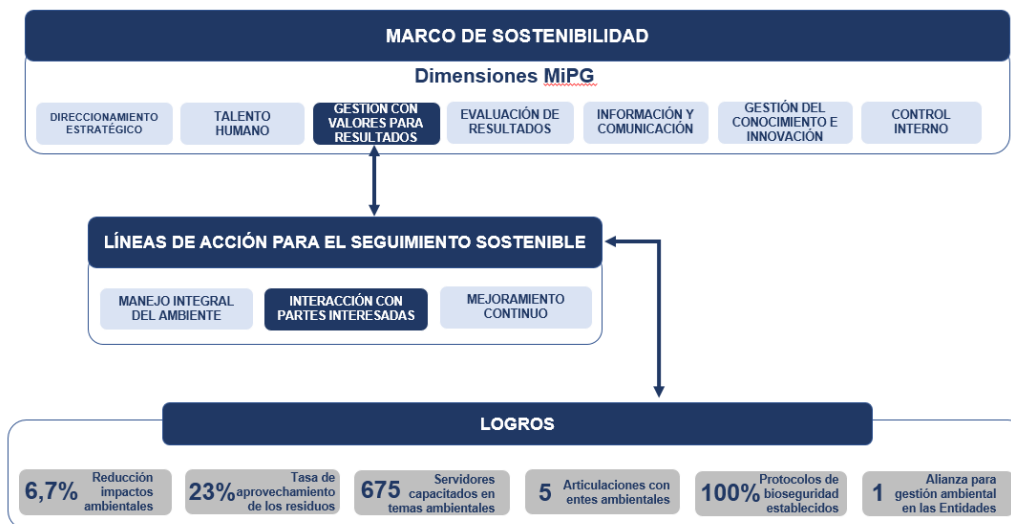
MARCO DE SOSTENIBILIDAD

Dimensiones MiPG

DIRECCIONAMIENTO ESTRATÉGICO

TALENTO HUMANO

GESTIÓN CON VALORES PARA RESULTADOS

EVALUACIÓN DE RESULTADOS

INFORMACIÓN Y COMUNICACIÓN

GESTIÓN DEL CONOCIMIENTO E INNOVACIÓN

CONTROL INTERNO

LÍNEAS DE ACCIÓN PARA EL SEGUIMIENTO SOSTENIBLE

MANEJO INTEGRAL DEL AMBIENTE

INTERACCIÓN CON PARTES INTERESADAS

MEJORAMIENTO CONTINUO

LOGROS

6,7% Reducción impactos ambientales

23% Tasa de aprovechamiento de los residuos

675 Servidores capacitados en temas ambientales

5 Articulaciones con entes ambientales

100% Protocolos de bioseguridad establecidos

1 Alianza para gestión ambiental en las Entidades